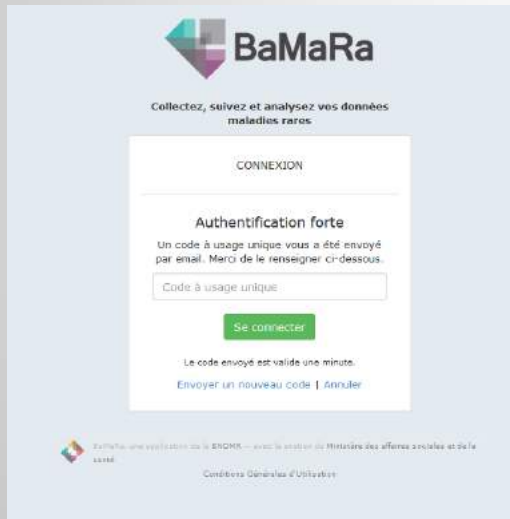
BaMaRa

Collectez, suivez et analysez vos données maladies rares

CONNEXION

Authentification forte

Un code à usage unique vous a été envoyé par email. Merci de le renseigner ci-dessous.

Code à usage unique

Se connecter

Le code envoyé est valide une minute.

Envoyer un nouveau code | Annuler

BaMaRa, une application de la BNDMR – avec le soutien du Ministère des affaires sociales et de la santé

Conditions Générales d'Utilisation